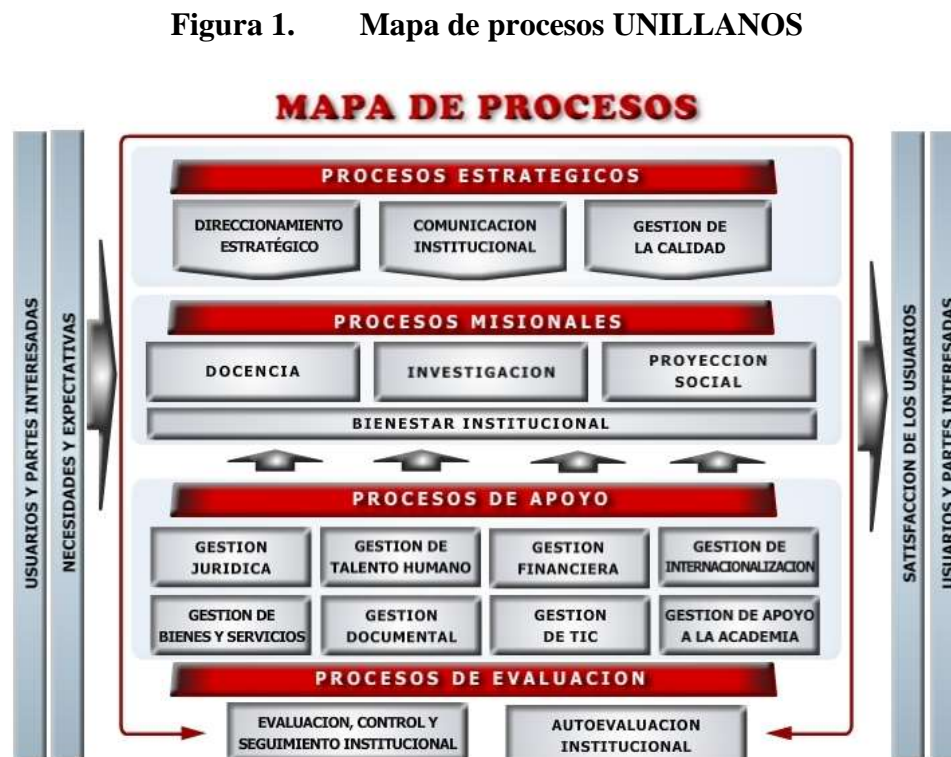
**Figura 1. Mapa de procesos UNILLANOS**

MAPA DE PROCESOS

USUARIOS Y PARTES INTERESADAS

NECESIDADES Y EXPECTATIVAS

PROCESOS ESTRATEGICOS

DIRECCIONAMIENTO ESTRATÉGICO

COMUNICACION INSTITUCIONAL

GESTION DE LA CALIDAD

PROCESOS MISIONALES

DOCENCIA

INVESTIGACION

PROYECCION SOCIAL

BIENESTAR INSTITUCIONAL

PROCESOS DE APOYO

GESTION JURIDICA

GESTION DE TALENTO HUMANO

GESTION FINANCIERA

GESTION DE INTERNACIONALIZACION

GESTION DE BIENES Y SERVICIOS

GESTION DOCUMENTAL

GESTION DE TIC

GESTION DE APOYO A LA ACADEMIA

PROCESOS DE EVALUACION

EVALUACION, CONTROL Y SEGUIMIENTO INSTITUCIONAL

AUTOEVALUACION INSTITUCIONAL

SATISFACCION DE LOS USUARIOS

USUARIOS Y PARTES INTERESADAS